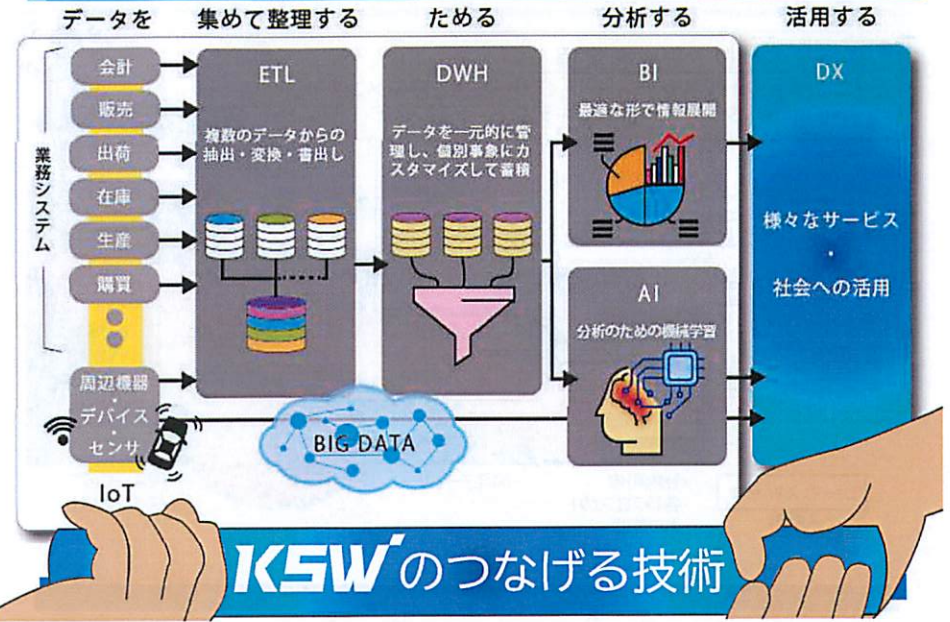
データを　集めて整理する　ためる　分析する　活用する

業務システム

会計
販売
出荷
在庫
生産
購買

周辺機器
・
デバイス
・
センサ

IoT

ETL
複数のデータからの抽出・変換・書出し

DWH
データを一元的に管理し、個別事象にカスタマイズして蓄積

BIG DATA

BI
最適な形で情報展開

AI
分析のための機械学習

DX
様々なサービス
・
社会への活用

KSW'のつなげる技術